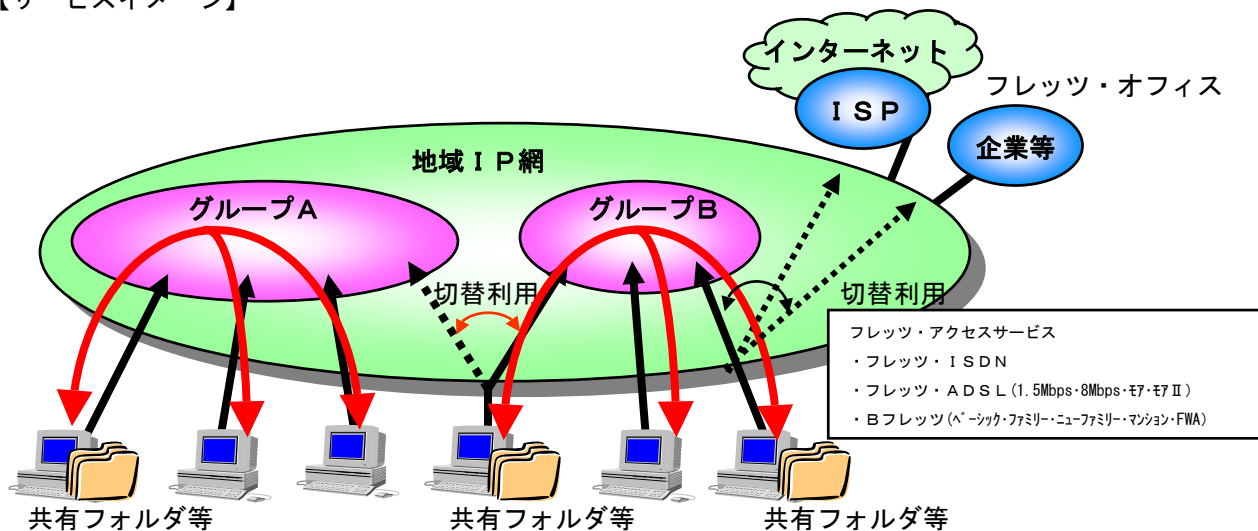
【サービスイメージ】

インターネット

ＩＳＰ

フレッツ・オフィス

企業等

地域ＩＰ網

グループＡ

グループＢ

切替利用

切替利用

フレッツ・アクセスサービス
・フレッツ・ＩＳＤＮ
・フレッツ・ＡＤＳＬ（1.5Mbps･8Mbps･ﾓｱ･ﾓｱⅡ）
・Ｂフレッツ（ﾍﾞｰｼｯｸ･ﾌｧﾐﾘｰ･ﾆｭｰﾌｧﾐﾘｰ･ﾏﾝｼｮﾝ･FWA）

共有フォルダ等

共有フォルダ等

共有フォルダ等